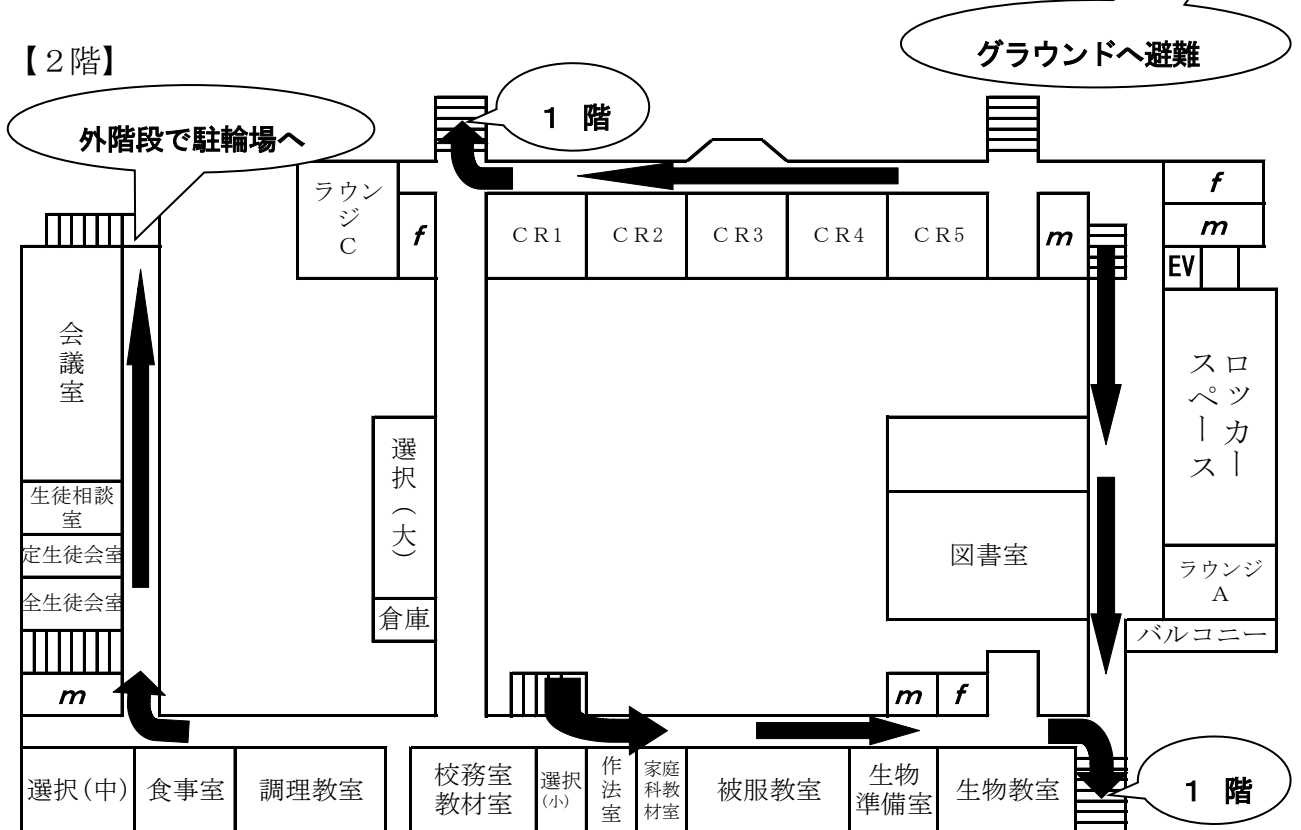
【2階】

グラウンドへ避難

外階段で駐輪場へ

1 階

ラウンジC

f

CR1 CR2 CR3 CR4 CR5

m

f

m

EV

会議室

ロッカースペース

選択（大）

図書室

生徒相談室

定生徒会室

全生徒会室

ラウンジA

倉庫

バルコニー

m

m f

選択(中) 食事室 調理教室

校務室 教材室

選択(小)

作法室

家庭科教材室

被服教室

生物準備室

生物教室

1 階